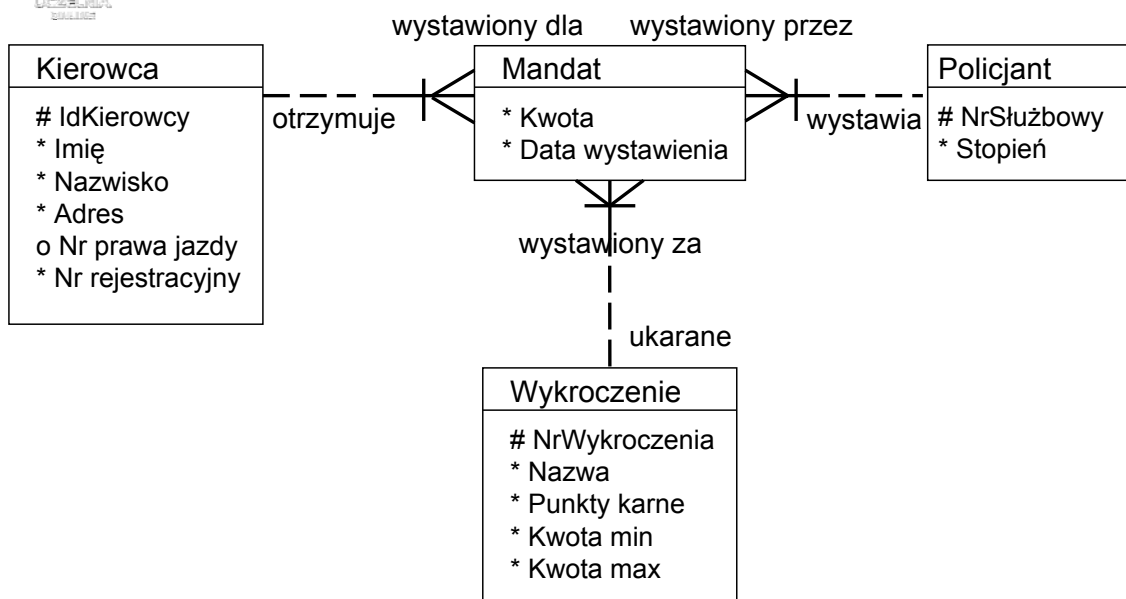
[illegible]

wystawiony dla

wystawiony przez

Kierowca

# IdKierowcy
* Imię
* Nazwisko
* Adres
o Nr prawa jazdy
* Nr rejestracyjny

otrzymuje

Mandat

* Kwota
* Data wystawienia

wystawia

Policjant

# NrSłużbowy
* Stopień

wystawiony za

ukarane

Wykroczenie

# NrWykroczenia
* Nazwa
* Punkty karne
* Kwota min
* Kwota max